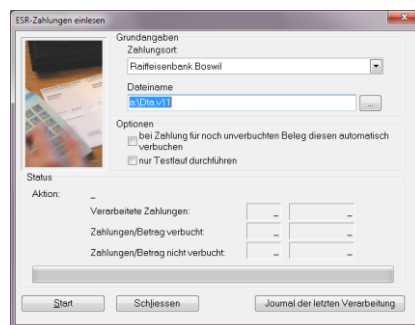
ESR-Zahlungen einlesen

Grundangaben

Zahlungsort:

Raiffeisenbank Boswil

Dateiname

a:\Dta.v11

...

Optionen

bei Zahlung für noch unverbuchten Beleg diesen automatisch verbuchen

nur Testlauf durchführen

Status

Aktion: _

Verarbeitete Zahlungen: _ _

Zahlungen/Betrag verbucht: _ _

Zahlungen/Betrag nicht verbucht: _ _

Start

Schliessen

Journal der letzten Verarbeitung